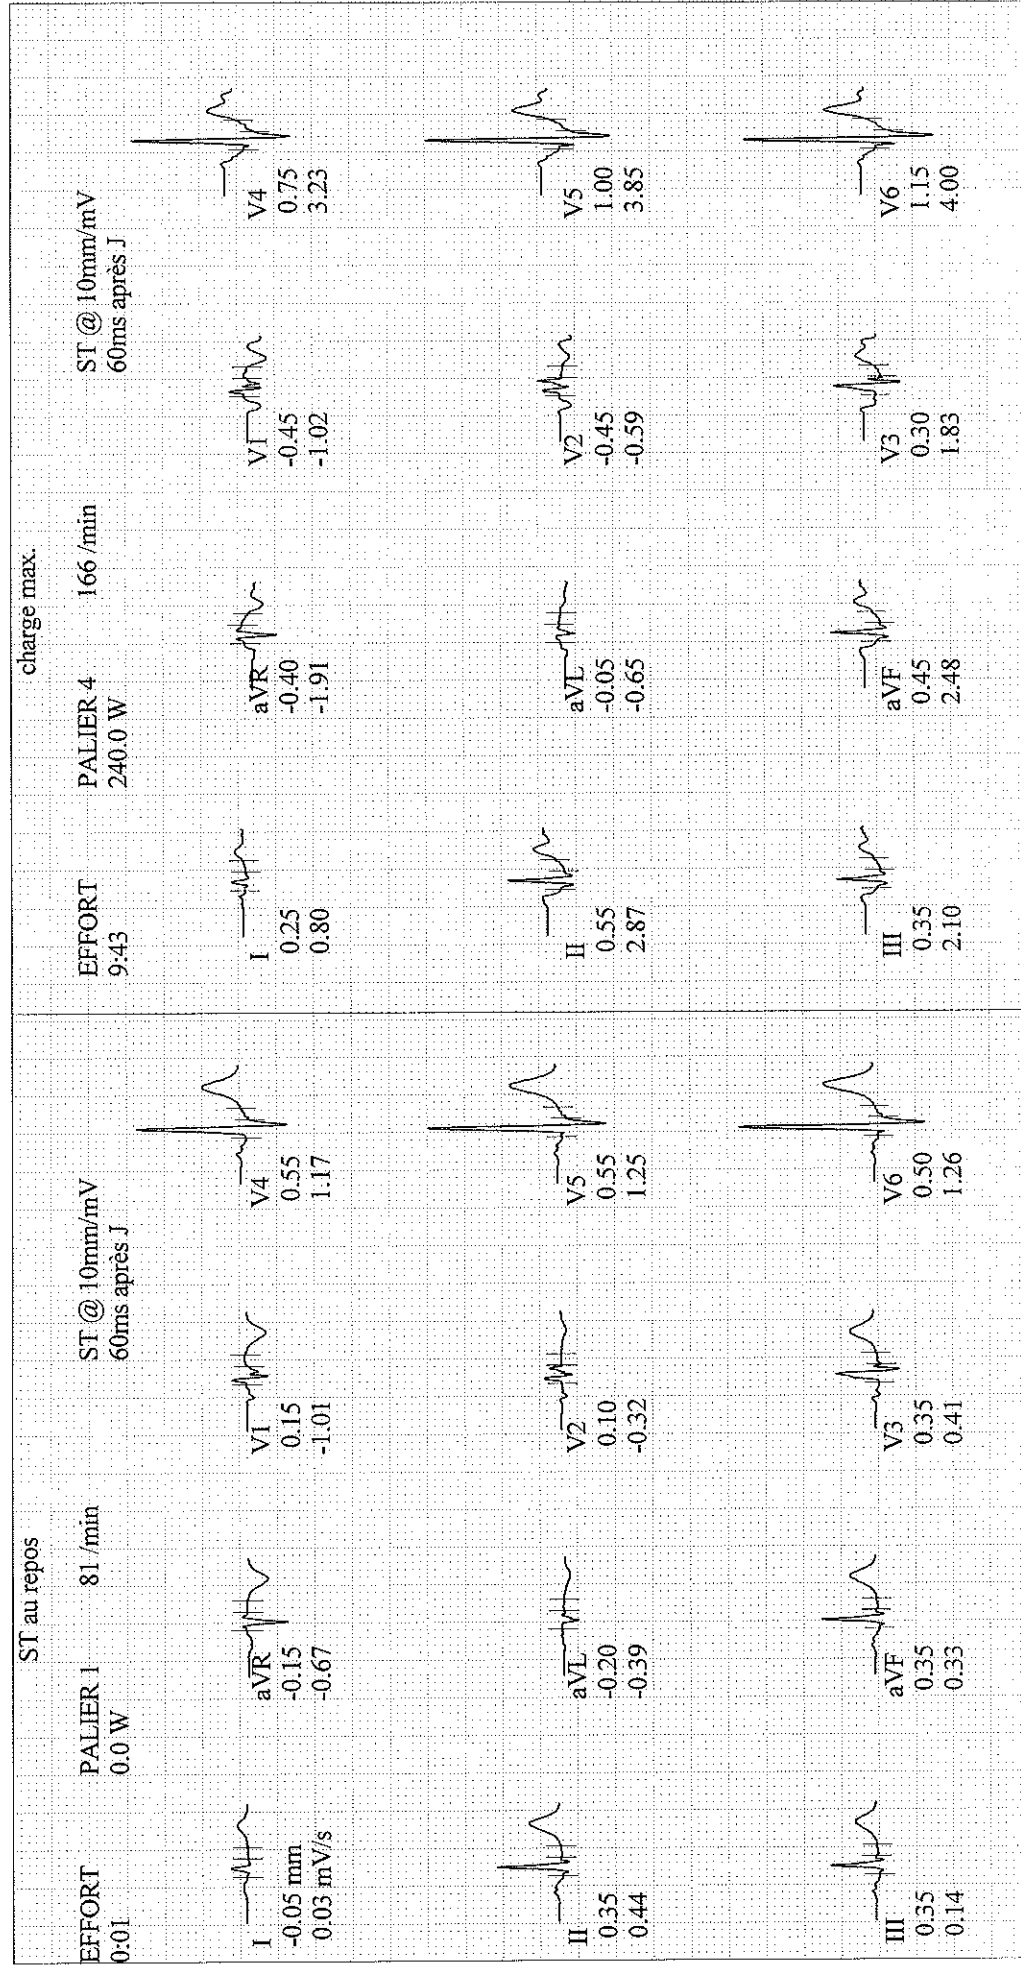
ST au repos

EFFORT
0:01

PALIER 1
0.0 W

81 /min

ST @ 10mm/mV
60ms après J

I
-0.05 mm
0.03 mV/s

aVR
-0.15
-0.67

V1
0.15
-1.01

V4
0.55
1.17

II
0.35
0.44

aVL
-0.20
-0.39

V2
0.10
-0.32

V5
0.55
1.25

III
0.35
0.14

aVF
0.35
0.33

V3
0.35
0.41

V6
0.50
1.26

charge max.

EFFORT
9:43

PALIER 4
240.0 W

166 /min

ST @ 10mm/mV
60ms après J

I
0.25
0.80

aVR
-0.40
-1.91

V1
-0.45
-1.02

V4
0.75
3.23

II
0.55
2.87

aVL
-0.05
-0.65

V2
-0.45
-0.59

V5
1.00
3.85

III
0.35
2.10

aVF
0.45
2.48

V3
0.30
1.83

V6
1.15
4.00